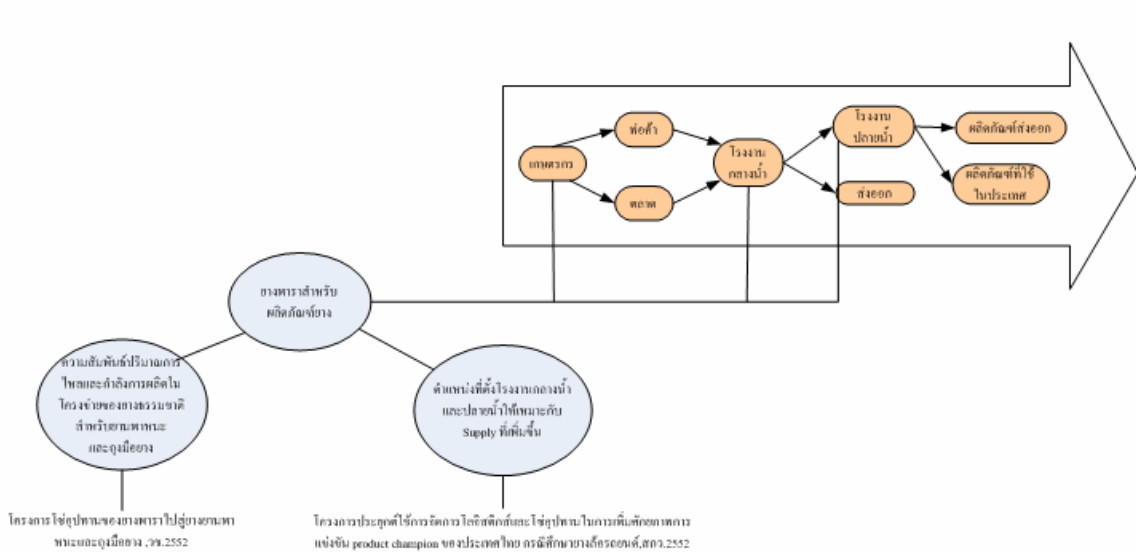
เกษตรกร

พ่อค้า

ตลาด

โรงงานกลางน้ำ

โรงงานปลายน้ำ

ส่งออก

ผลิตภัณฑ์ส่งออก

ผลิตภัณฑ์ที่ใช้ในประเทศ

ยางพาราสำหรับผลิตภัณฑ์ยาง

ความสัมพันธ์ปริมาณการไหลและกำลังการผลิตในโครงข่ายของยางธรรมชาติสำหรับยานพาหนะและถุงมือยาง

ตำแหน่งที่ตั้งโรงงานกลางน้ำและปลายน้ำให้เหมาะกับ Supply ที่เพิ่มขึ้น

โครงการโซ่อุปทานของยางพาราไปสู่ยางยานพาหนะและถุงมือยาง ,วช.2552

โครงการประยุกต์ใช้การจัดการโลจิสติกส์และโซ่อุปทานในการเพิ่มศักยภาพการแข่งขัน product champion ของประเทศไทย กรณีศึกษายางล้อรถยนต์,สกว.2552